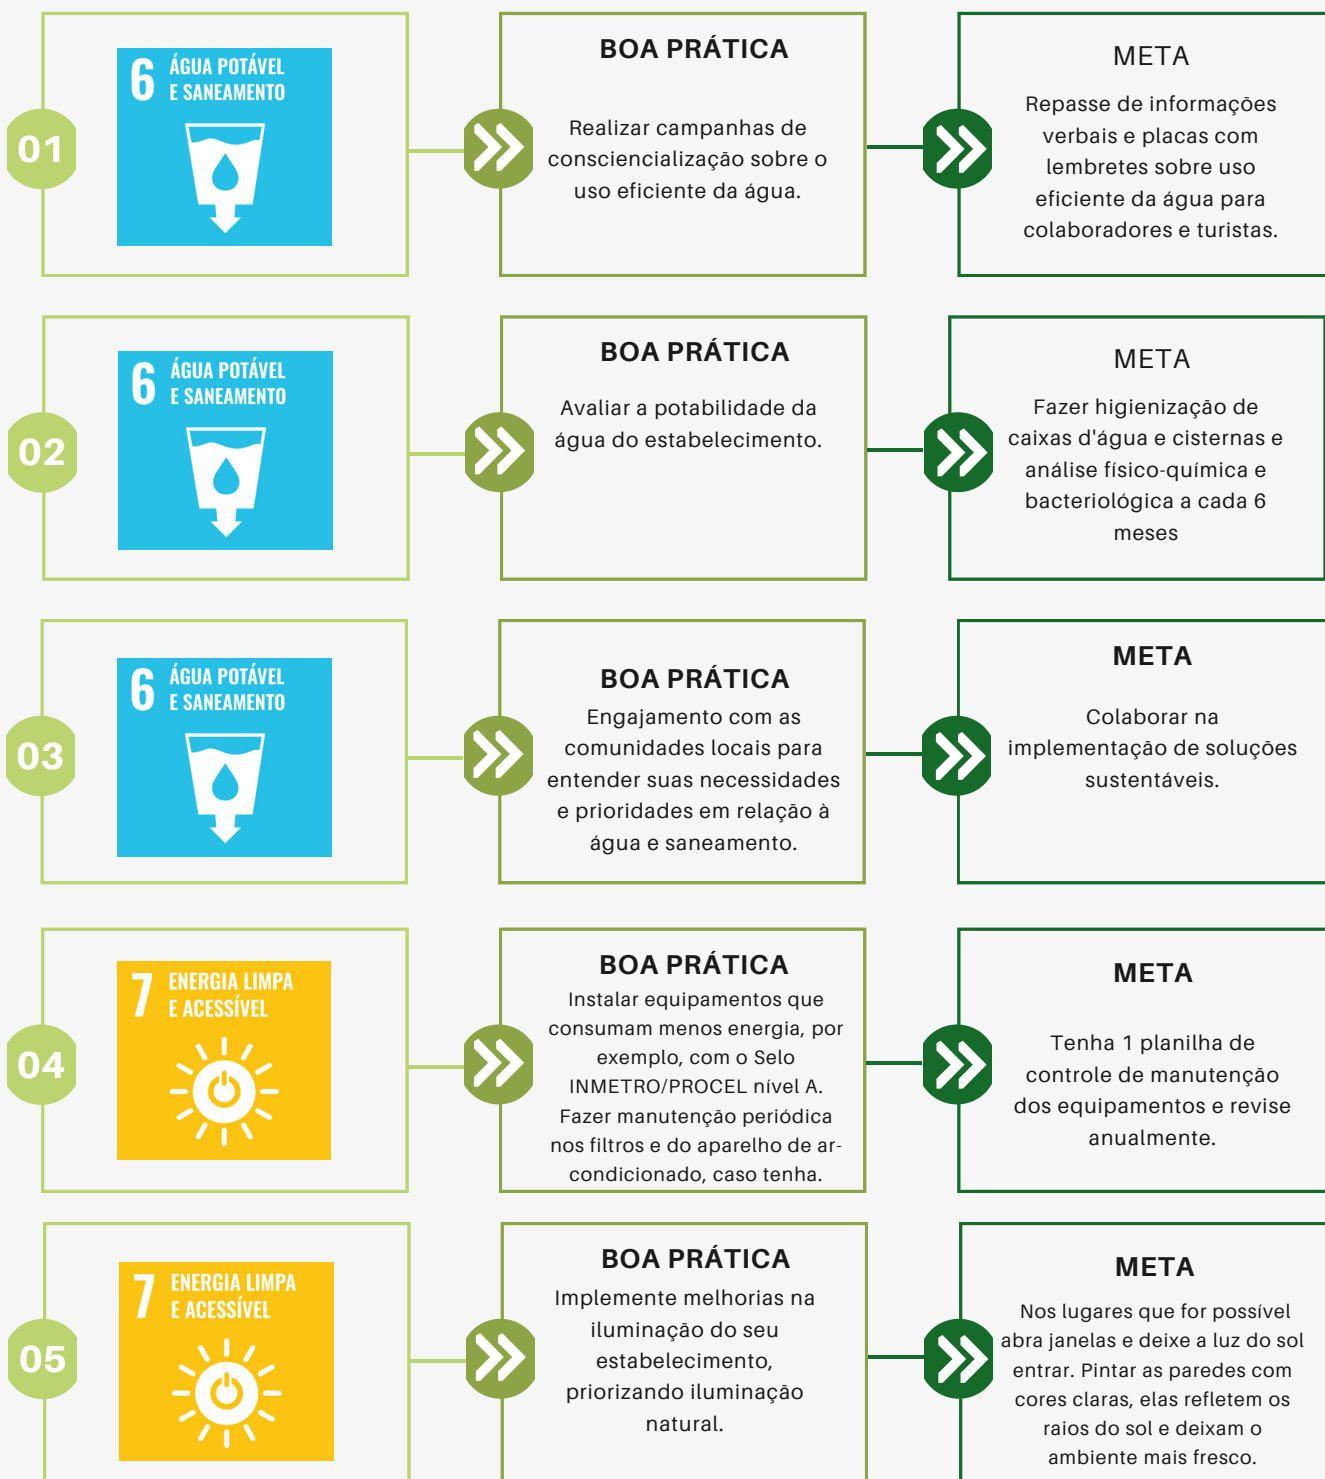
01

6 ÁGUA POTÁVEL E SANEAMENTO

BOA PRÁTICA

Realizar campanhas de consciencialização sobre o uso eficiente da água.

META

Repasse de informações verbais e placas com lembretes sobre uso eficiente da água para colaboradores e turistas.

02

6 ÁGUA POTÁVEL E SANEAMENTO

BOA PRÁTICA

Avaliar a potabilidade da água do estabelecimento.

META

Fazer higienização de caixas d'água e cisternas e análise físico-química e bacteriológica a cada 6 meses

03

6 ÁGUA POTÁVEL E SANEAMENTO

BOA PRÁTICA

Engajamento com as comunidades locais para entender suas necessidades e prioridades em relação à água e saneamento.

META

Colaborar na implementação de soluções sustentáveis.

04

7 ENERGIA LIMPA E ACESSÍVEL

BOA PRÁTICA

Instalar equipamentos que consumam menos energia, por exemplo, com o Selo INMETRO/PROCEL nível A. Fazer manutenção periódica nos filtros e do aparelho de ar-condicionado, caso tenha.

META

Tenha 1 planilha de controle de manutenção dos equipamentos e revise anualmente.

05

7 ENERGIA LIMPA E ACESSÍVEL

BOA PRÁTICA

Implemente melhorias na iluminação do seu estabelecimento, priorizando iluminação natural.

META

Nos lugares que for possível abra janelas e deixe a luz do sol entrar. Pintar as paredes com cores claras, elas refletem os raios do sol e deixam o ambiente mais fresco.